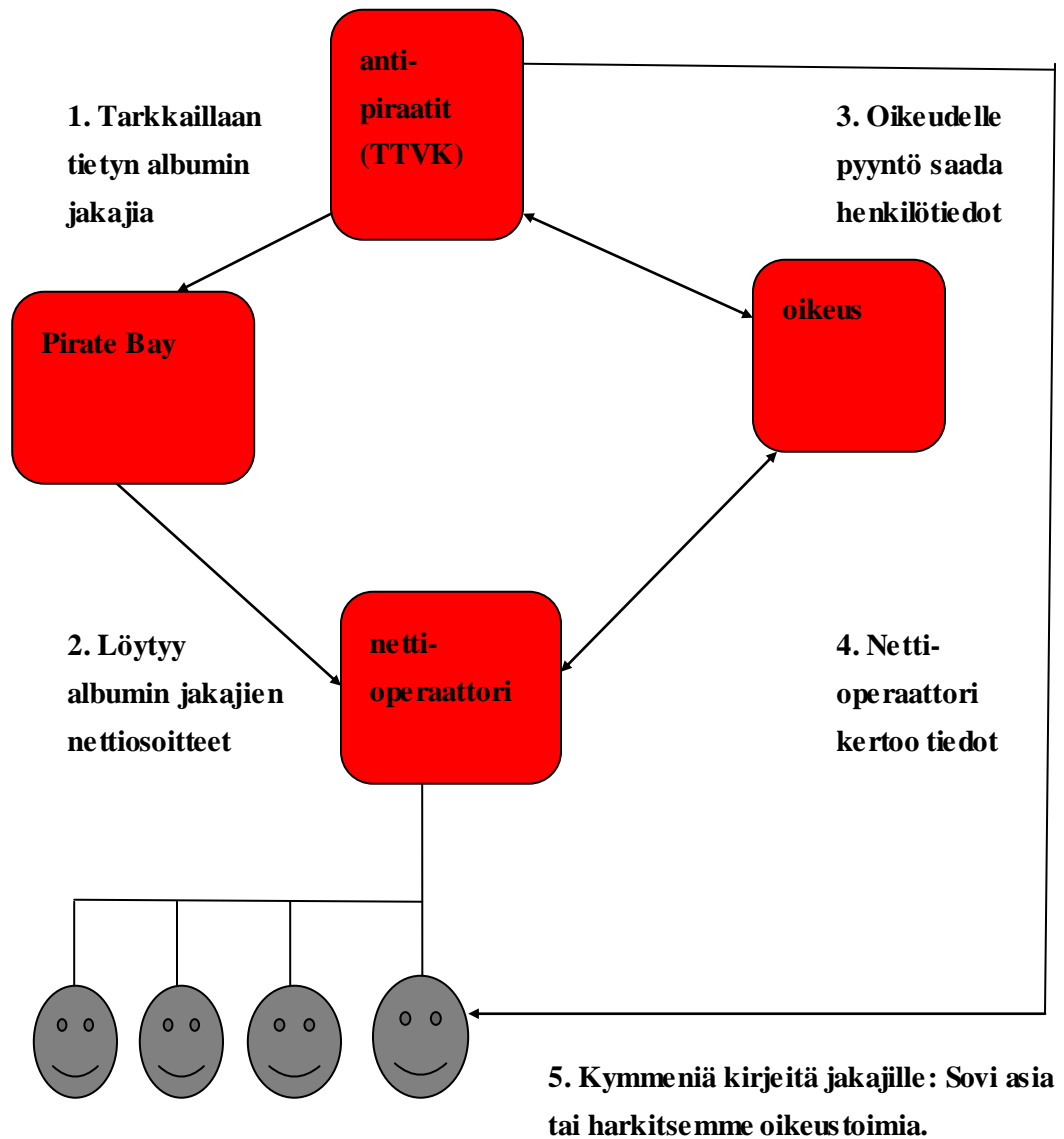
anti-piraatit (TTVK)

1. Tarkkaillaan tietyn albumin jakajia

3. Oikeudelle pyyntö saada henkilötiedot

Pirate Bay

oikeus

2. Löytyy albumin jakajien nettiosoitteet

netti-operaattori

4. Netti-operaattori kertoo tiedot

5. Kymmeniä kirjeitä jakajille: Sovi asia tai harkitsemme oikeustoimia.